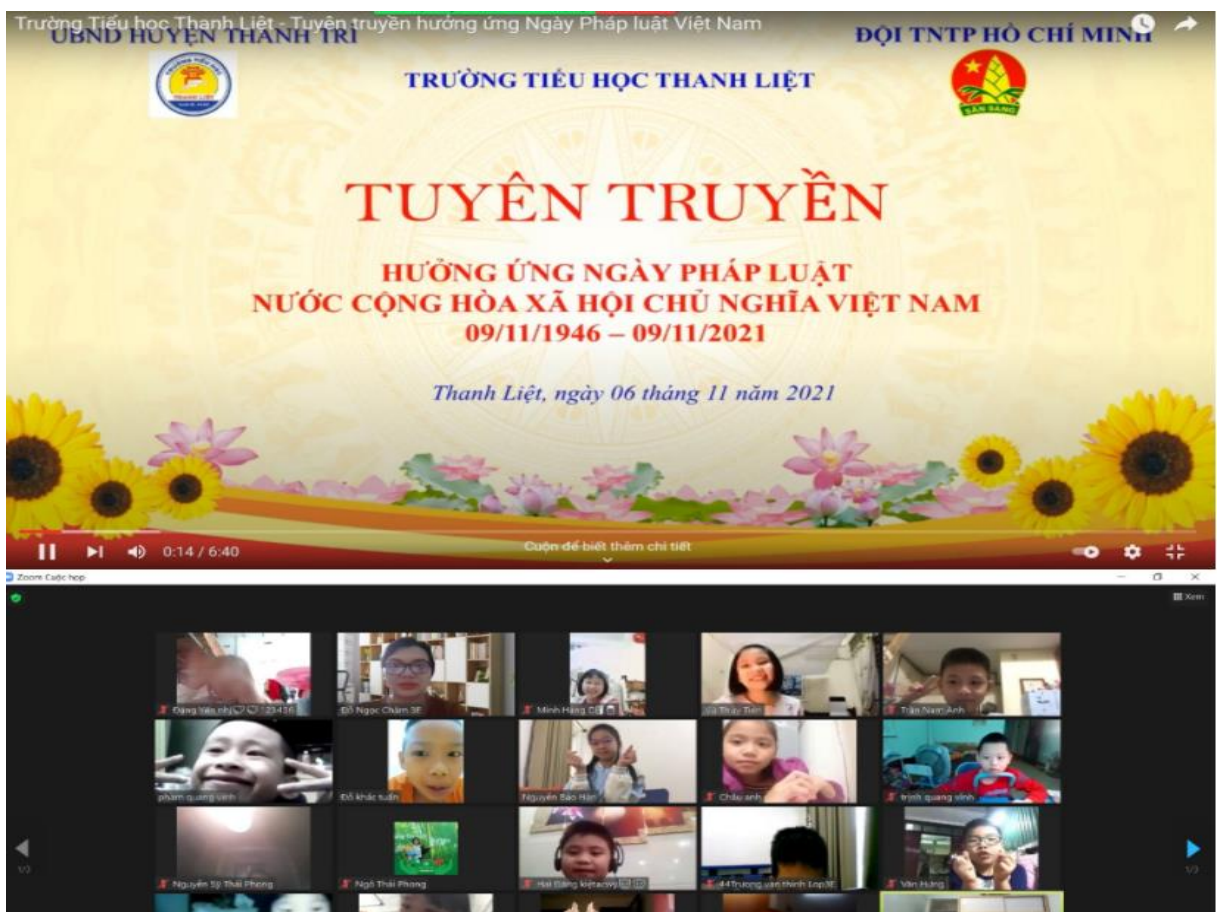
Trường Tiểu học Thanh Liệt - Tuyên truyền hưởng ứng Ngày Pháp luật Việt Nam

UBND HUYỆN THANH TRÌ

ĐỘI TNTP HỒ CHÍ MINH

TRƯỜNG TIỂU HỌC THANH LIỆT

SẴN SÀNG

TUYÊN TRUYỀN

HƯỞNG ỨNG NGÀY PHÁP LUẬT
NƯỚC CỘNG HÒA XÃ HỘI CHỦ NGHĨA VIỆT NAM
09/11/1946 – 09/11/2021

Thanh Liệt, ngày 06 tháng 11 năm 2021

0:14 / 6:40

Cuộn để biết thêm chi tiết

Zoom Cuộc họp

Xem

Đặng Yến nhi 123456

Đỗ Ngọc Châm 3E

Minh Hằng CĐ

Thủy Tiên

Trần Nam Anh

phạm quang vinh

Đỗ khắc tuấn

Nguyễn Bảo Hân

Châu anh

trịnh quang vinh

Nguyễn Sỹ Thái Phong

Ngô Thái Phong

Hải Đăng kiệt.ncvy

44Trương văn thịnh Lop3E

Vân Hằng

1/3

1/3